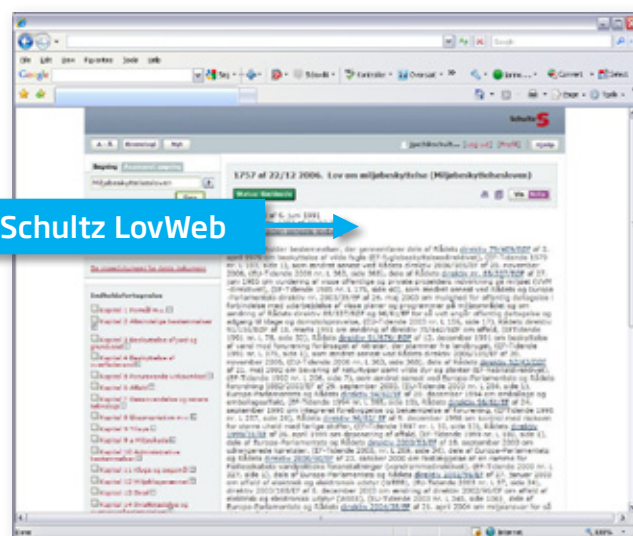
Schultz LovWeb

1757 af 22/12 2006. Lov om miljøbeskyttelse (Miljøbeskyttelsesloven)

Status: Gældende

Schultz

Søg

Vis

Indholdsfortegnelse

Kapitel 1 Formål m.v.

Kapitel 2 Almindelige bestemmelser

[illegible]